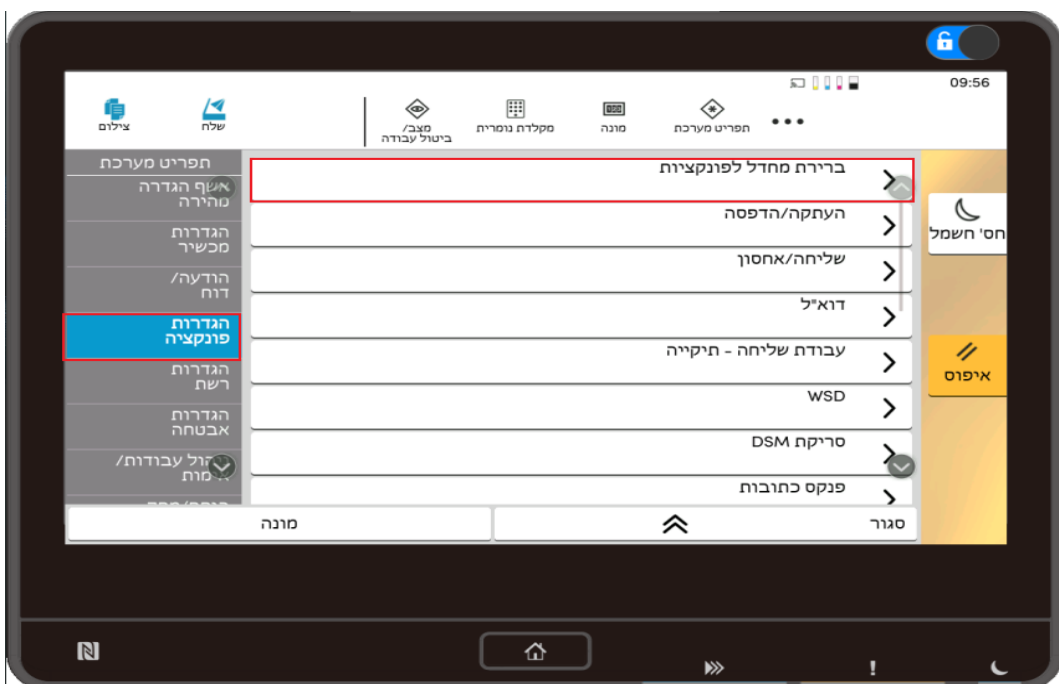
09:56

צילום
שלח
מצב/ ביטול עבודה
מקלדת נומרית
מונה
תפריט מערכת

תפריט מערכת
אשף הגדרה מהירה
הגדרות מכשיר
הודעה/ דוח
הגדרות פונקציה
הגדרות רשת
הגדרות אבטחה
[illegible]הול עבודות/ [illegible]מות

ברירת מחדל לפונקציות
העתקה/הדפסה
שליחה/אחסון
דוא"ל
עבודת שליחה - תיקייה
WSD
סריקת DSM
פנקס כתובות

חס' חשמל
איפוס

מונה
סגור